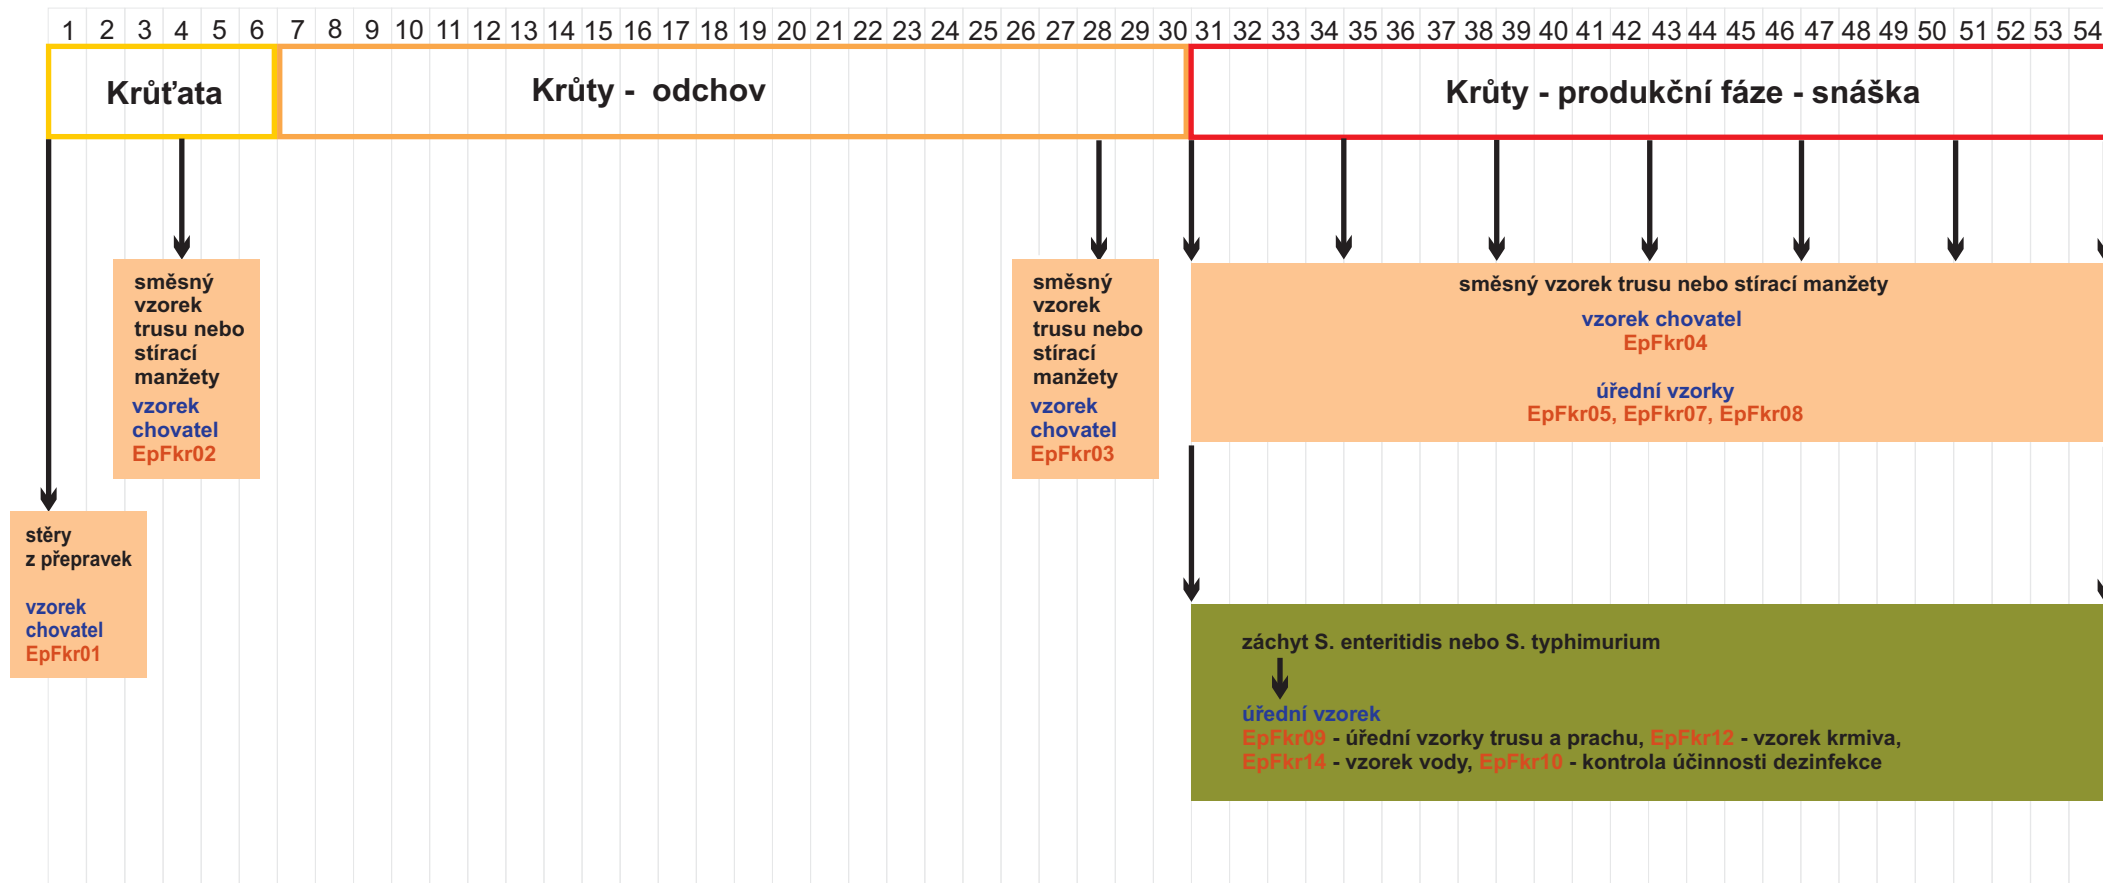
1 2 3 4 5 6 7 8 9 10 11 12 13 14 15 16 17 18 19 20 21 22 23 24 25 26 27 28 29 30 31 32 33 34 35 36 37 38 39 40 41 42 43 44 45 46 47 48 49 50 51 52 53 54

Krůťata

Krůty - odchov

Krůty - produkční fáze - snáška

směsný vzorek trusu nebo stírací manžety
vzorek chovatel
EpFkr02

směsný vzorek trusu nebo stírací manžety
vzorek chovatel
EpFkr03

směsný vzorek trusu nebo stírací manžety
vzorek chovatel
EpFkr04

úřední vzorky
EpFkr05, EpFkr07, EpFkr08

stěry z přepravek

vzorek chovatel
EpFkr01

záchyt S. enteritidis nebo S. typhimurium

úřední vzorek
EpFkr09 - úřední vzorky trusu a prachu, EpFkr12 - vzorek krmiva,
EpFkr14 - vzorek vody, EpFkr10 - kontrola účinnosti dezinfekce